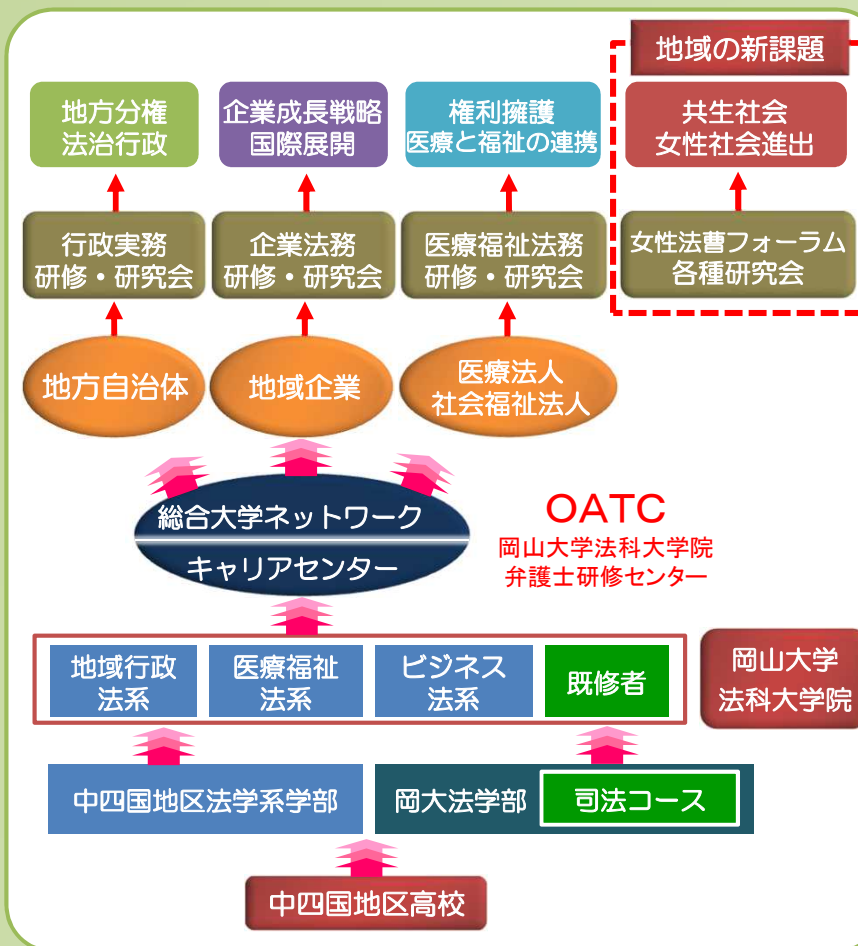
地域の新課題

地方分権
法治行政

企業成長戦略
国際展開

権利擁護
医療と福祉の連携

共生社会
女性社会進出

行政実務
研修・研究会

企業法務
研修・研究会

医療福祉法務
研修・研究会

女性法曹フォーラム
各種研究会

地方自治体

地域企業

医療法人
社会福祉法人

総合大学ネットワーク
キャリアセンター

OATC
岡山大学法科大学院
弁護士研修センター

地域行政
法系

医療福祉
法系

ビジネス
法系

既修者

岡山大学
法科大学院

中四国地区法学系学部

岡大法学部

司法コース

中四国地区高校